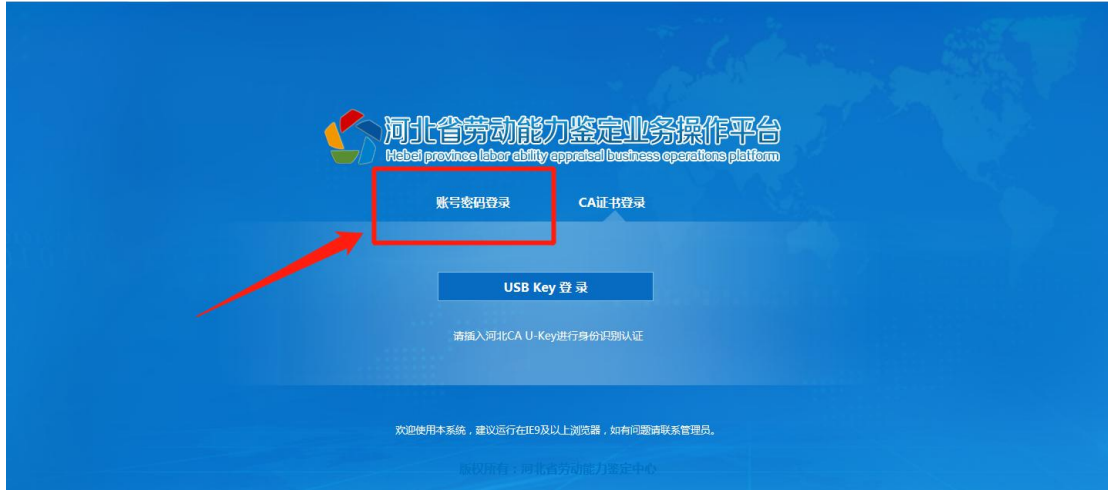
河北省劳动能力鉴定业务操作平台
Hebei province labor ability appraisal business operations platform

账号密码登录

CA证书登录

USB Key 登 录

请插入河北CA U-Key进行身份识别认证

欢迎使用本系统，建议运行在IE9及以上浏览器，如有问题请联系管理员。

版权所有：河北省劳动能力鉴定中心